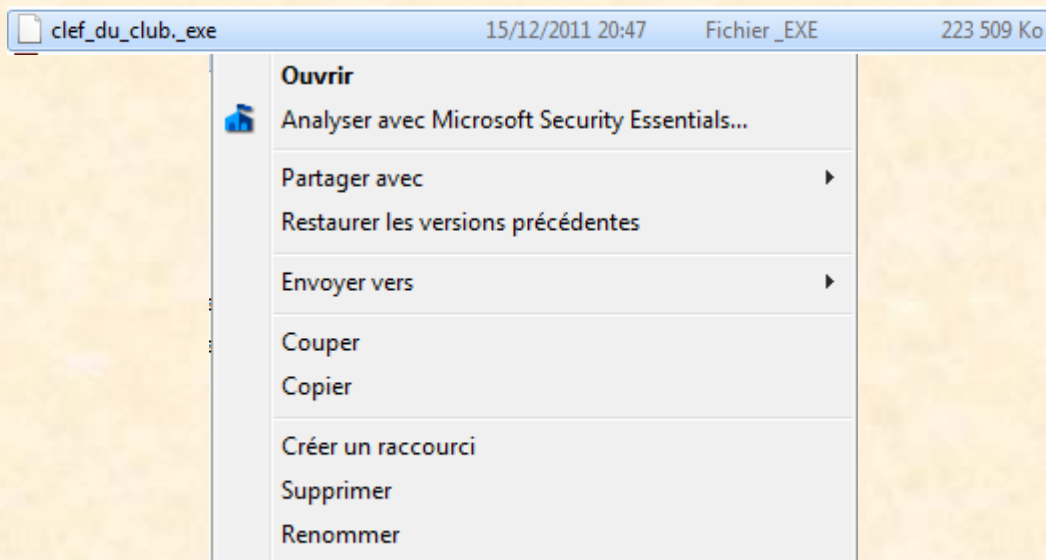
clef_du_club._exe 15/12/2011 20:47 Fichier _EXE 223 509 Ko

Ouvrir
Analyser avec Microsoft Security Essentials...

Partager avec
Restaurer les versions précédentes

Envoyer vers

Couper
Copier

Créer un raccourci
Supprimer
Renommer